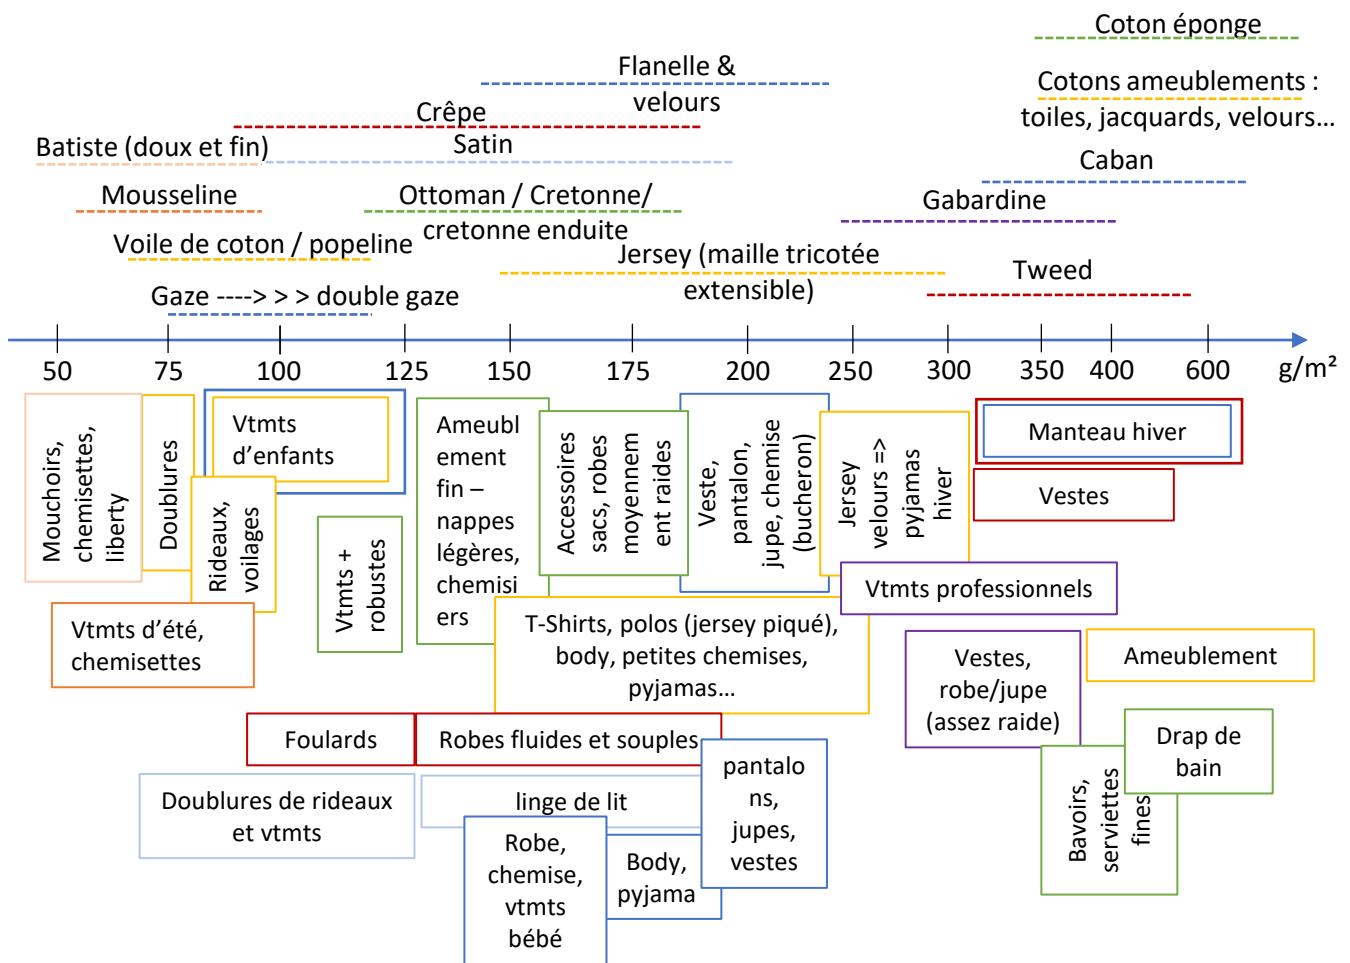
Coton éponge

Flanelle & velours

Cotons ameublements : toiles, jacquards, velours…

Crêpe

Batiste (doux et fin)

Satin

Caban

Mousseline

Ottoman / Cretonne/ cretonne enduite

Gabardine

Voile de coton / popeline

Jersey (maille tricotée extensible)

Tweed

Gaze ----> > > double gaze

50 75 100 125 150 175 200 250 300 350 400 600 g/m²

Mouchoirs, chemisettes, liberty

Doublures

Vtmts d'enfants

Rideaux, voilages

Ameublement fin – nappes légères, chemisiers

Accessoires sacs, robes moyennement raides

Veste, pantalon, jupe, chemise (bucheron)

Jersey velours => pyjamas hiver

Manteau hiver

Vestes

Vtmts + robustes

Vtmts professionnels

Vtmts d'été, chemisettes

T-Shirts, polos (jersey piqué), body, petites chemises, pyjamas…

Vestes, robe/jupe (assez raide)

Ameublement

Foulards

Robes fluides et souples

Drap de bain

Doublures de rideaux et vtmts

linge de lit

pantalons, jupes, vestes

Bavoirs, serviettes fines

Robe, chemise, vtmts bébé

Body, pyjama